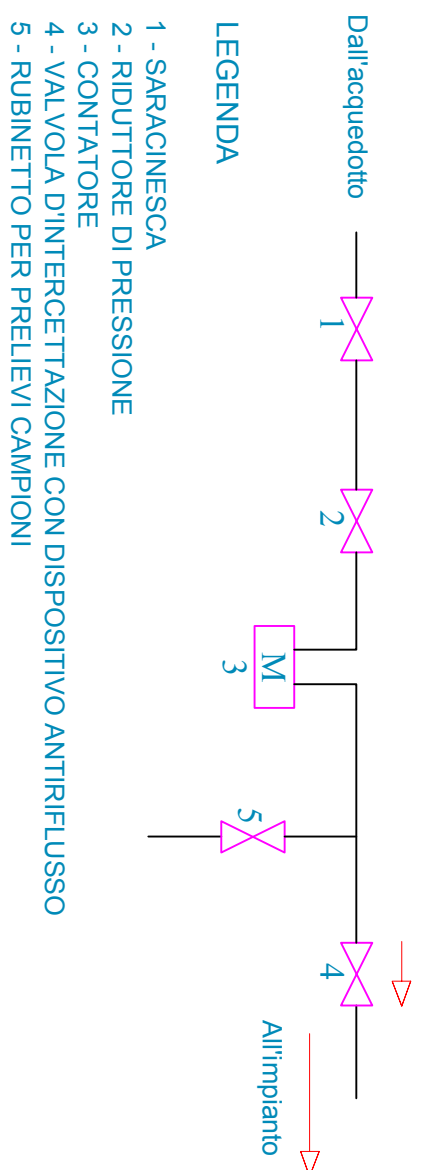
Dall'acquedotto

LEGENDA

1 - SARACINESCA
2 - RIDUTTORE DI PRESSIONE
3 - CONTATORE
4 - VALVOLA D'INTERCETTAZIONE CON DISPOSITIVO ANTIRIFLUSSO
5 - RUBINETTO PER PRELIEVI CAMPIONI

1

2

M
3

5

4

All'impianto